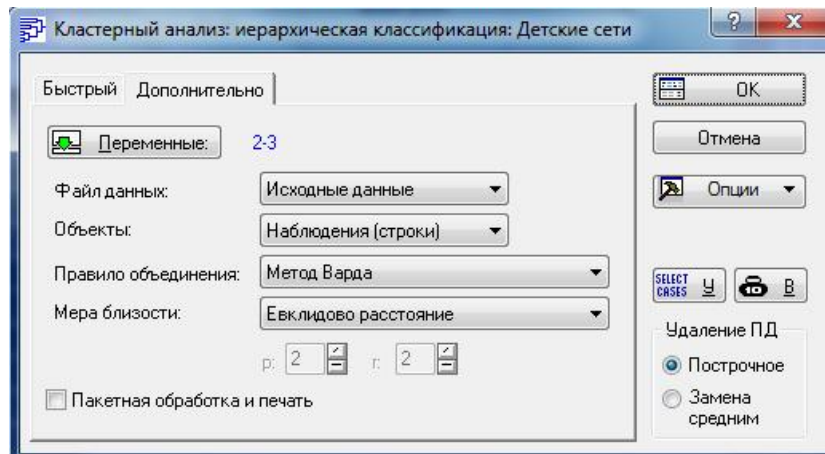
Кластерный анализ: иерархическая классификация: Детские сети

Быстрый Дополнительно

Переменные: 2-3

Файл данных: Исходные данные

Объекты: Наблюдения (строки)

Правило объединения: Метод Варда

Мера близости: Евклидово расстояние

p: 2 r: 2

Пакетная обработка и печать

OK

Отмена

Опции

SELECT CASES
У
B

Удаление ПД

Построчное

Замена средним